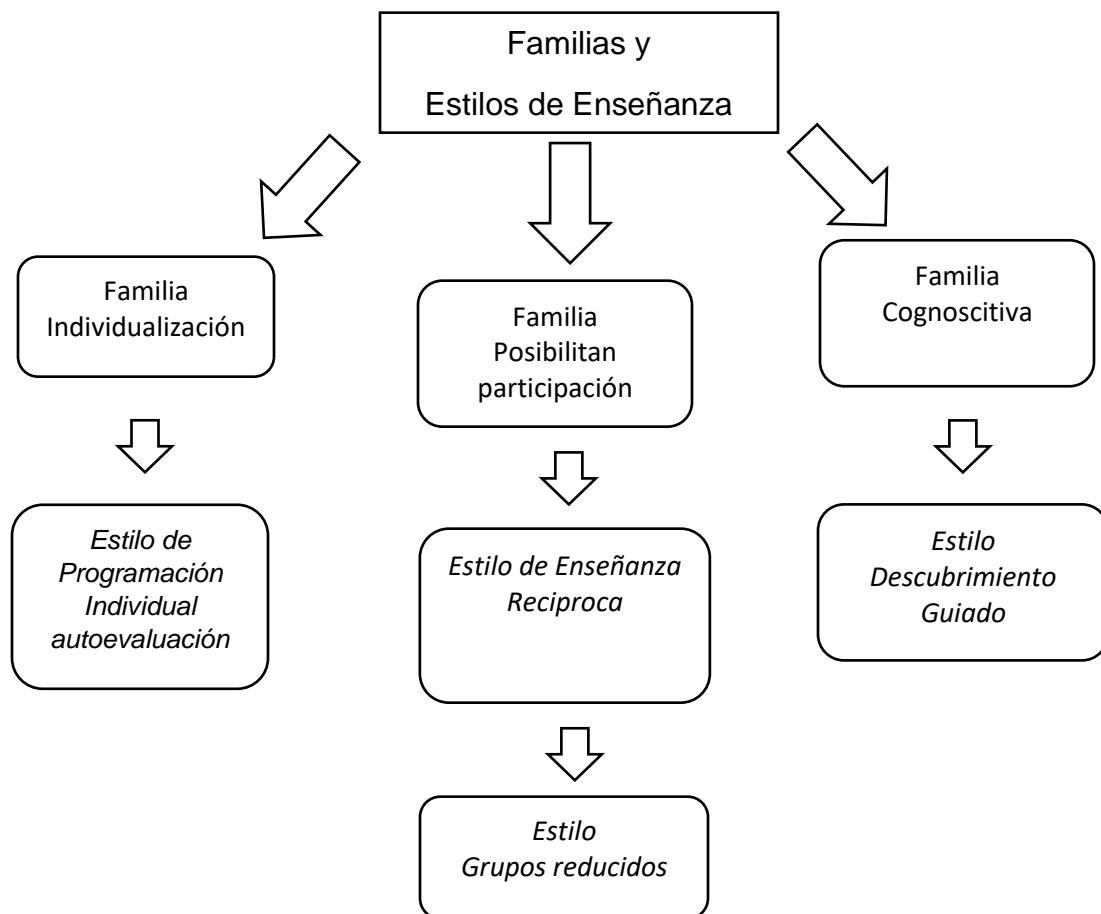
Familias y
Estilos de Enseñanza

Familia
Individualización

Estilo de
Programación
Individual
autoevaluación

Familia
Posibilitan
participación

Estilo de Enseñanza
Reciproca

Estilo
Grupos reducidos

Familia
Cognoscitiva

Estilo
Descubrimiento
Guiado